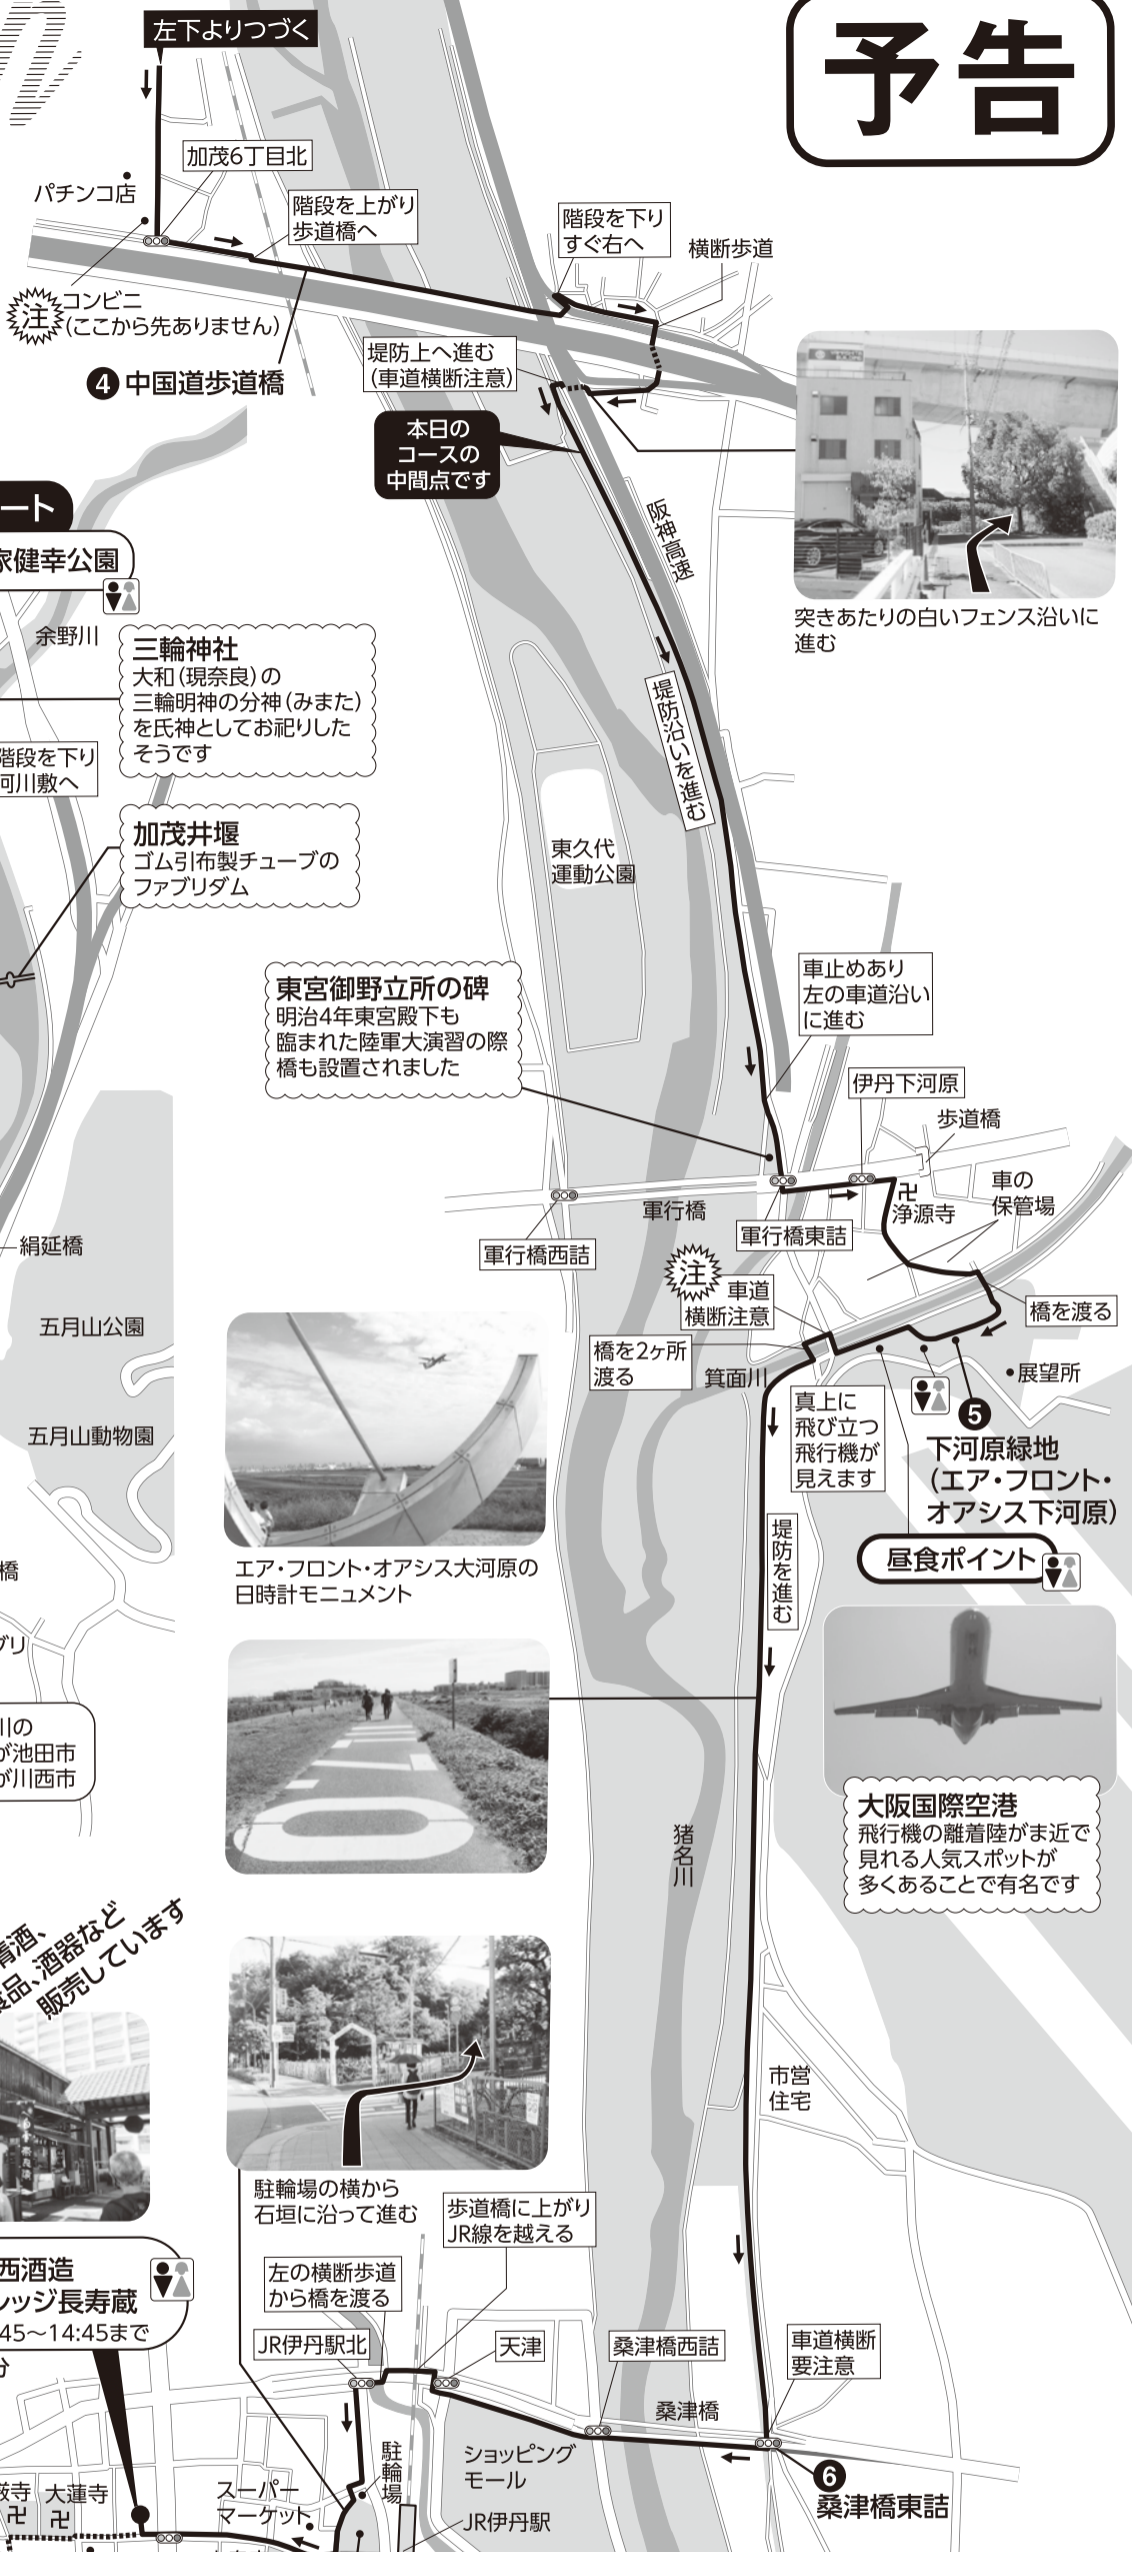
左下よりつづく

予告

加茂6丁目北

パチンコ店

階段を上がり歩道橋へ

階段を下りすぐ右へ

横断歩道

注 コンビニ(ここから先ありません)

④ 中国道歩道橋

堤防上へ進む(車道横断注意)

本日のコースの中間点です

阪神高速

突きあたりの白いフェンス沿いに進む

ート

家健幸公園

余野川

三輪神社
大和(現奈良)の三輪明神の分神(みまた)を氏神としてお祀りしたそうです

階段を下り河川敷へ

堤防沿いを進む

加茂井堰
ゴム引布製チューブのファブリダム

東久代運動公園

東宮御野立所の碑
明治4年東宮殿下も臨まれた陸軍大演習の際橋も設置されました

車止めあり左の車道沿いに進む

伊丹下河原

歩道橋

軍行橋

卍 浄源寺

車の保管場

絹延橋

軍行橋西詰

軍行橋東詰

注 車道横断注意

橋を渡る

五月山公園

橋を2ヶ所渡る

箕面川

•展望所

五月山動物園

真上に飛び立つ飛行機が見えます

⑤ 下河原緑地(エア・フロント・オアシス下河原)

昼食ポイント

堤防を進む

エア・フロント・オアシス大河原の日時計モニュメント

橋

ブリ

川の
が池田市
が川西市

猪名川

大阪国際空港
飛行機の離着陸がま近で見れる人気スポットが多くあることで有名です

清酒、
食品、酒器など
販売しています

市営住宅

駐輪場の横から石垣に沿って進む

歩道橋に上がりJR線を越える

西酒造
レッジ長寿蔵
45〜14:45まで
分

左の横断歩道から橋を渡る

JR伊丹駅北

天津

桑津橋西詰

車道横断要注意

桑津橋

駐輪場

ショッピングモール

寺 大蓮寺
卍 卍

スーパーマーケット

JR伊丹駅

⑥ 桑津橋東詰